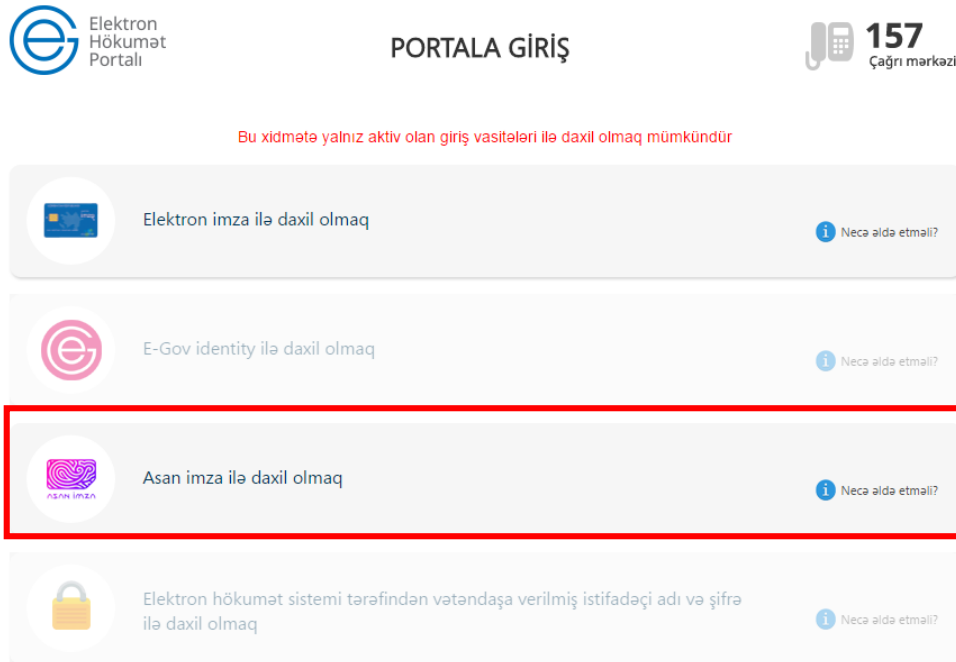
Elektron Hökumət Portalı

PORTALA GİRİŞ

157
Çağrı mərkəzi

Bu xidmətə yalnız aktiv olan giriş vasitələri ilə daxil olmaq mümkündür

Elektron imza ilə daxil olmaq

Necə əldə etməli?

E-Gov identity ilə daxil olmaq

Necə əldə etməli?

asan imza

Asan imza ilə daxil olmaq

Necə əldə etməli?

Elektron hökumət sistemi tərəfindən vətəndaşa verilmiş istifadəçi adı və şifrə ilə daxil olmaq

Necə əldə etməli?